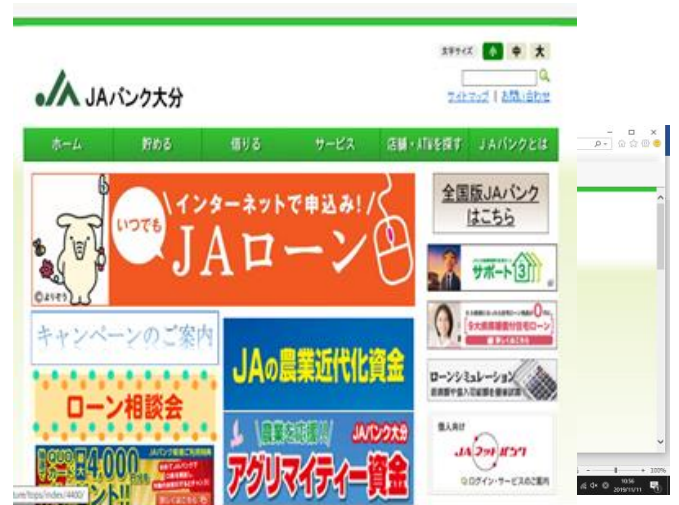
文字サイズ 小 中 大

JAバンク大分

サイトマップ | お問い合わせ

ホーム　貯める　借りる　サービス　店舗・ATMを探す　JAバンクとは

いつでも
インターネットで申込み!
JAローン

©よりぞう

全国版JAバンクはこちら

サポート3

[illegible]ローン

ローンシミュレーション

キャンペーンのご案内

ローン相談会

JAの農業近代化資金

農業を応援!! JAバンク大分
アグリマイティー資金

個人向け
JAネットバンク
ログイン・サービスのご案内

4,000

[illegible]ture/tops/index/4400/

100%
10:56
2019/11/11